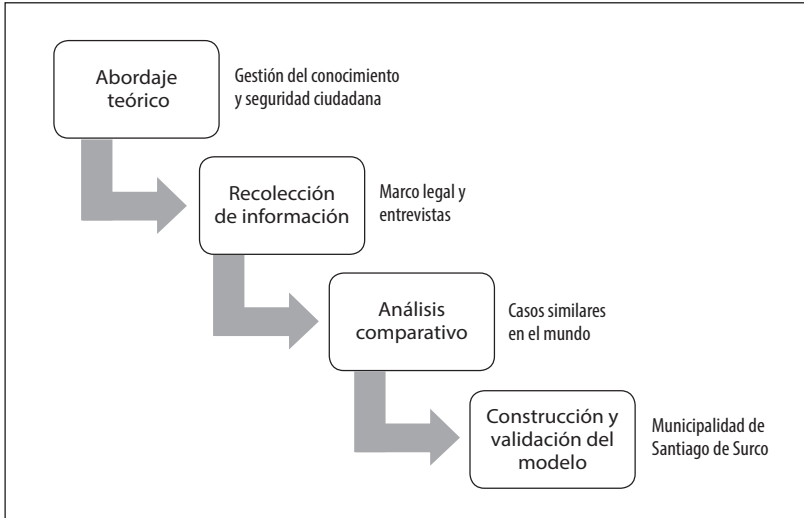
Abordaje teórico

Gestión del conocimiento y seguridad ciudadana

Recolección de información

Marco legal y entrevistas

Análisis comparativo

Casos similares en el mundo

Construcción y validación del modelo

Municipalidad de Santiago de Surco